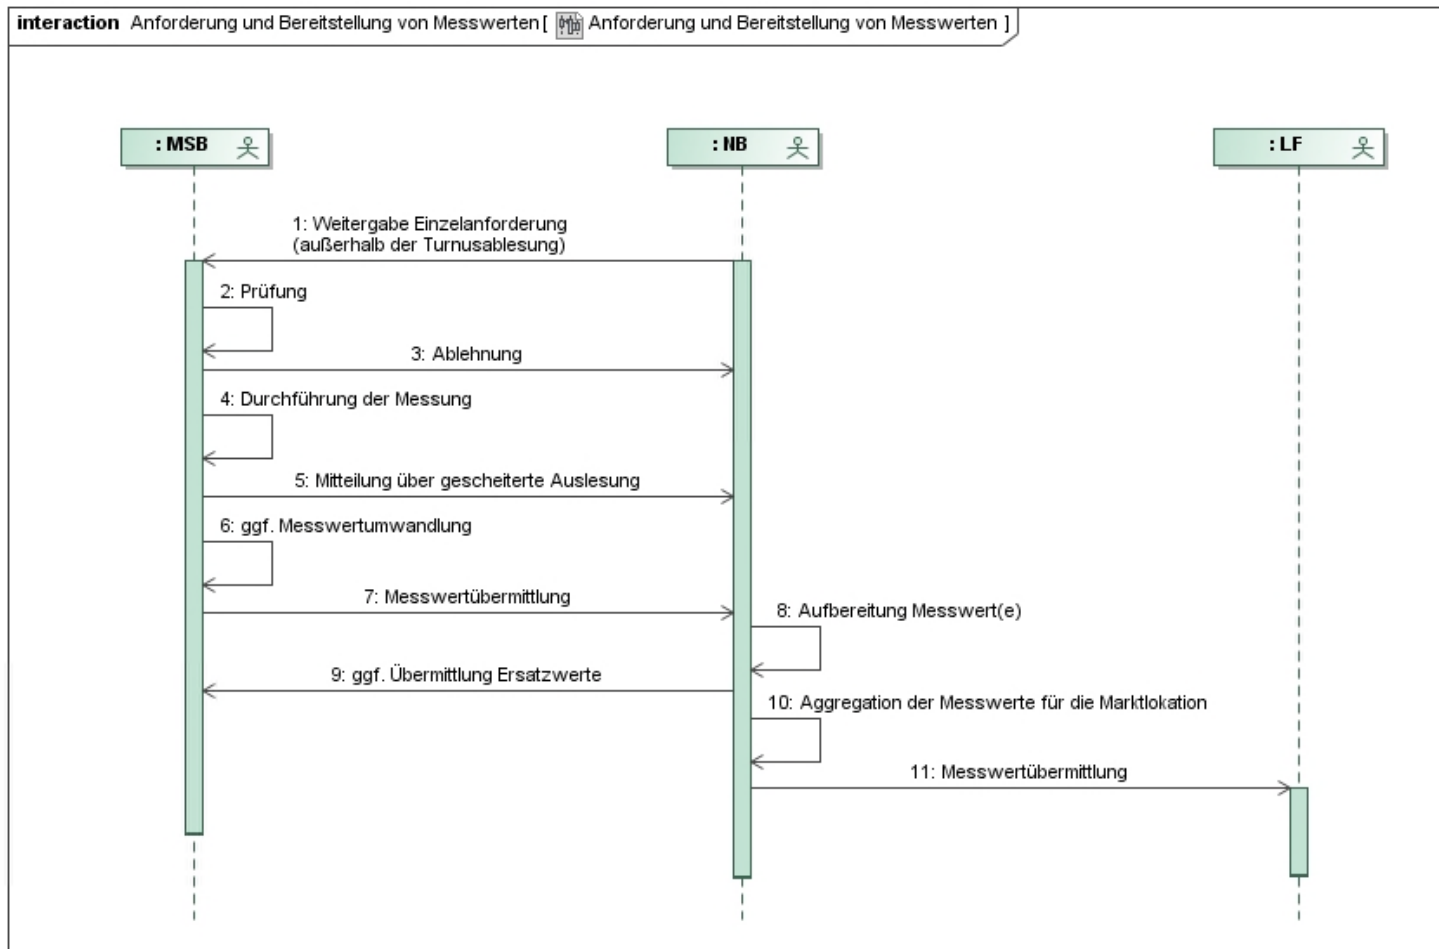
interaction Anforderung und Bereitstellung von Messwerten [ Anforderung und Bereitstellung von Messwerten ]

: MSB

: NB

: LF

1: Weitergabe Einzelanforderung (außerhalb der Turnusablesung)

2: Prüfung

3: Ablehnung

4: Durchführung der Messung

5: Mitteilung über gescheiterte Auslesung

6: ggf. Messwertumwandlung

7: Messwertübermittlung

8: Aufbereitung Messwert(e)

9: ggf. Übermittlung Ersatzwerte

10: Aggregation der Messwerte für die Marktlokation

11: Messwertübermittlung